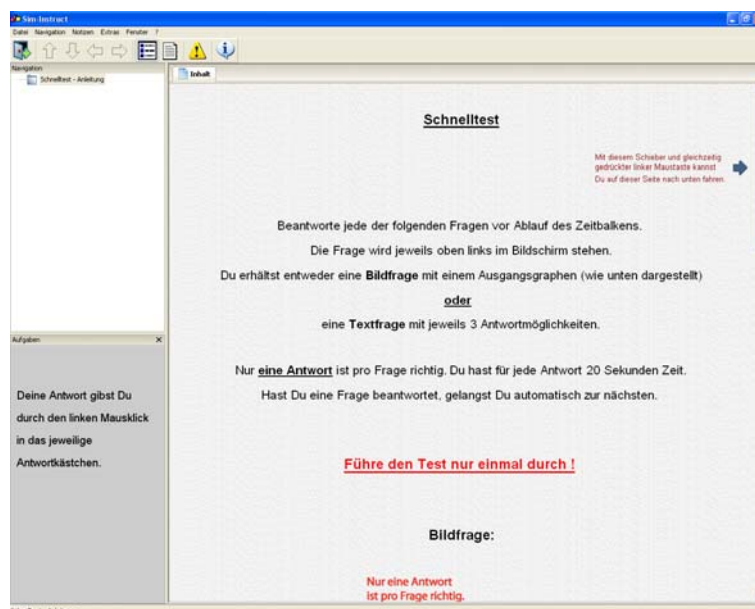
Sim-Instruct
Datei Navigation Notizen Extras Fenster ?

Navigation
Schnelltest - Anleitung

Inhalt

Schnelltest

Mit diesem Schieber und gleichzeitig gedrückter linker Maustaste kannst Du auf dieser Seite nach unten fahren.

Beantworte jede der folgenden Fragen vor Ablauf des Zeitbalkens.

Die Frage wird jeweils oben links im Bildschirm stehen.

Du erhältst entweder eine **Bildfrage** mit einem Ausgangsgraphen (wie unten dargestellt)

**oder**

eine **Textfrage** mit jeweils 3 Antwortmöglichkeiten.

Nur **eine Antwort** ist pro Frage richtig. Du hast für jede Antwort 20 Sekunden Zeit.

Hast Du eine Frage beantwortet, gelangst Du automatisch zur nächsten.

Aufgaben ×

Deine Antwort gibst Du durch den linken Mausklick in das jeweilige Antwortkästchen.

Führe den Test nur einmal durch !

Bildfrage:

Nur eine Antwort ist pro Frage richtig.

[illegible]